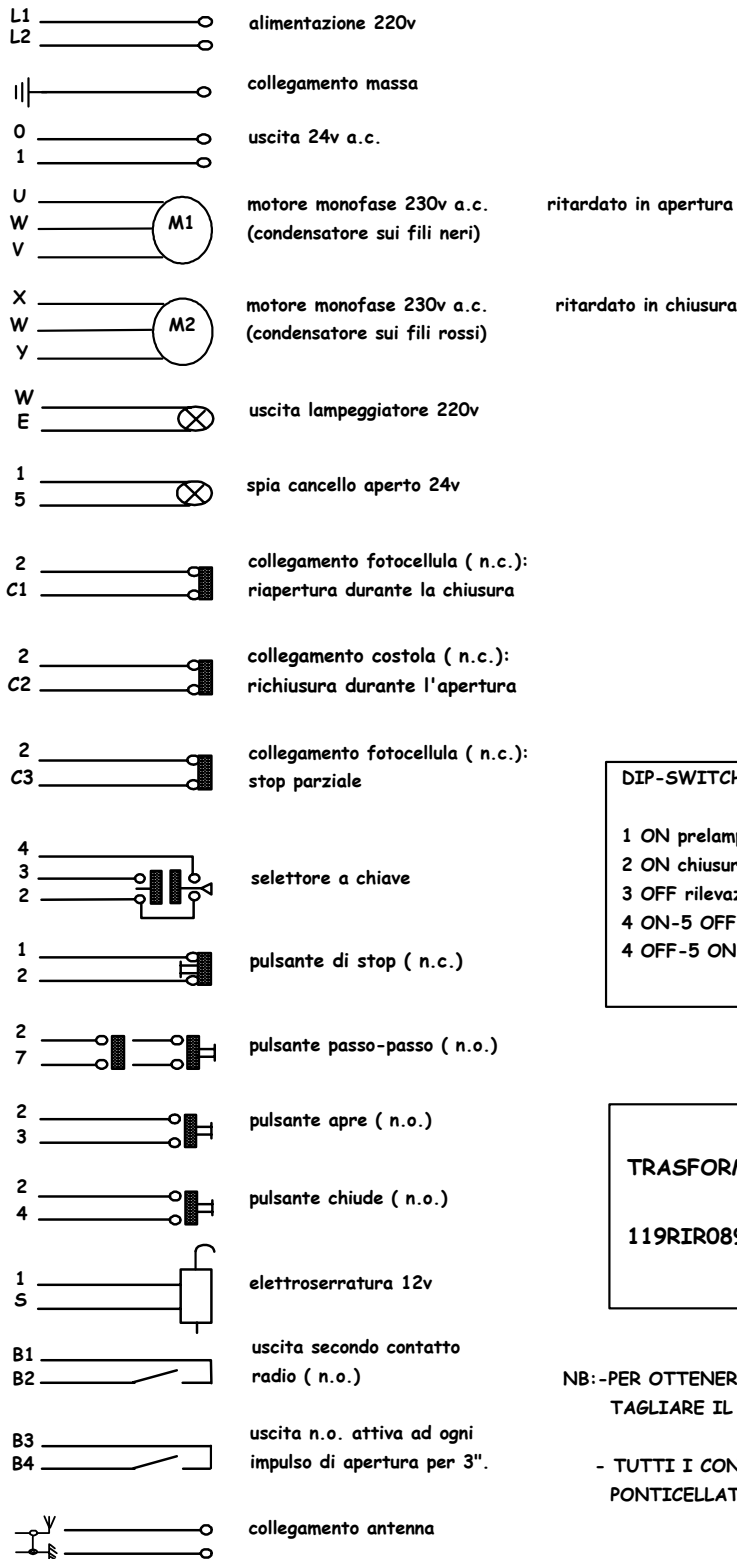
L1
L2
alimentazione 220v

collegamento massa

0
1
uscita 24v a.c.

U
W
V
M1
motore monofase 230v a.c. (condensatore sui fili neri)
ritardato in apertura

X
W
Y
M2
motore monofase 230v a.c. (condensatore sui fili rossi)
ritardato in chiusura

W
E
uscita lampeggiatore 220v

1
5
spia cancello aperto 24v

2
C1
collegamento fotocellula ( n.c.): riapertura durante la chiusura

2
C2
collegamento costola ( n.c.): richiusura durante l'apertura

2
C3
collegamento fotocellula ( n.c.): stop parziale

DIP-SWITCH

1 ON prelamp
2 ON chiusur
3 OFF rilevaz
4 ON-5 OFF
4 OFF-5 ON

4
3
2
selettore a chiave

1
2
pulsante di stop ( n.c.)

2
7
pulsante passo-passo ( n.o.)

2
3
pulsante apre ( n.o.)

TRASFOR

119RIR08

2
4
pulsante chiude ( n.o.)

1
S
elettroserratura 12v

B1
B2
uscita secondo contatto radio ( n.o.)

NB:-PER OTTENER
TAGLIARE IL

B3
B4
uscita n.o. attiva ad ogni impulso di apertura per 3".

- TUTTI I CON
PONTICELLAT

collegamento antenna